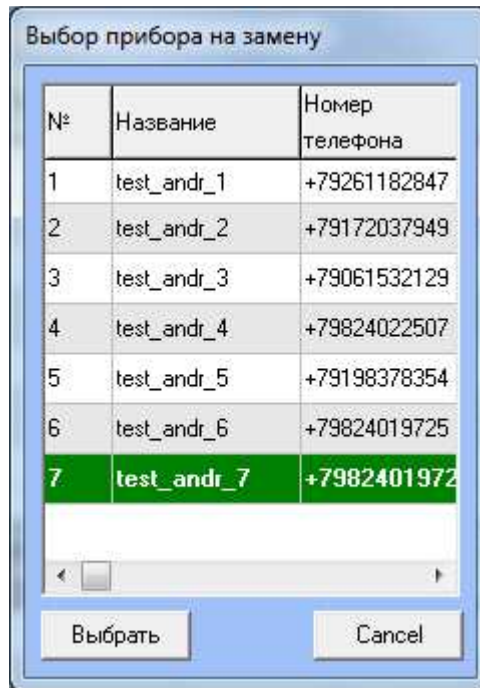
Выбор прибора на замену

| № | Название | Номер телефона |
|---|---|---|
| 1 | test_andr_1 | +79261182847 |
| 2 | test_andr_2 | +79172037949 |
| 3 | test_andr_3 | +79061532129 |
| 4 | test_andr_4 | +79824022507 |
| 5 | test_andr_5 | +79198378354 |
| 6 | test_andr_6 | +79824019725 |
| 7 | test_andr_7 | +7982401972 |

Выбрать

Cancel